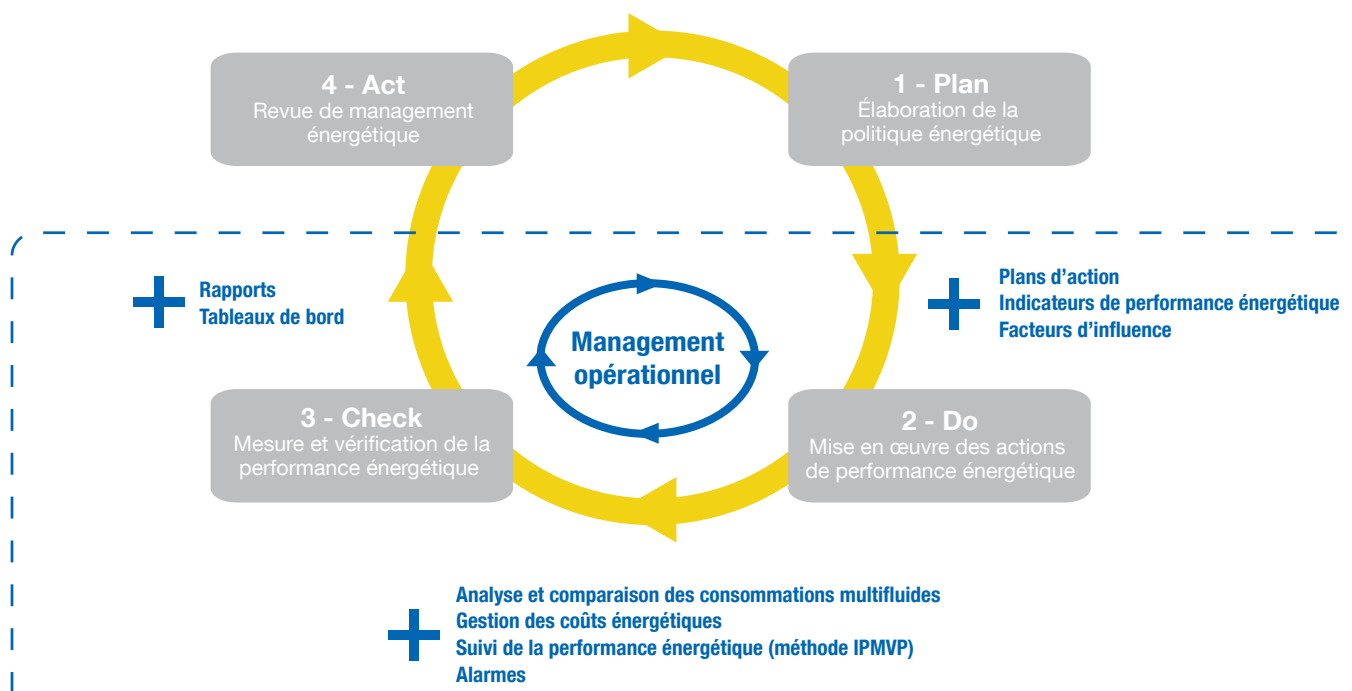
4 - Act
Revue de management énergétique

1 - Plan
Élaboration de la politique énergétique

Rapports
Tableaux de bord

Management opérationnel

Plans d’action
Indicateurs de performance énergétique
Facteurs d’influence

3 - Check
Mesure et vérification de la performance énergétique

2 - Do
Mise en œuvre des actions de performance énergétique

Analyse et comparaison des consommations multifluides
Gestion des coûts énergétiques
Suivi de la performance énergétique (méthode IPMVP)
Alarmes